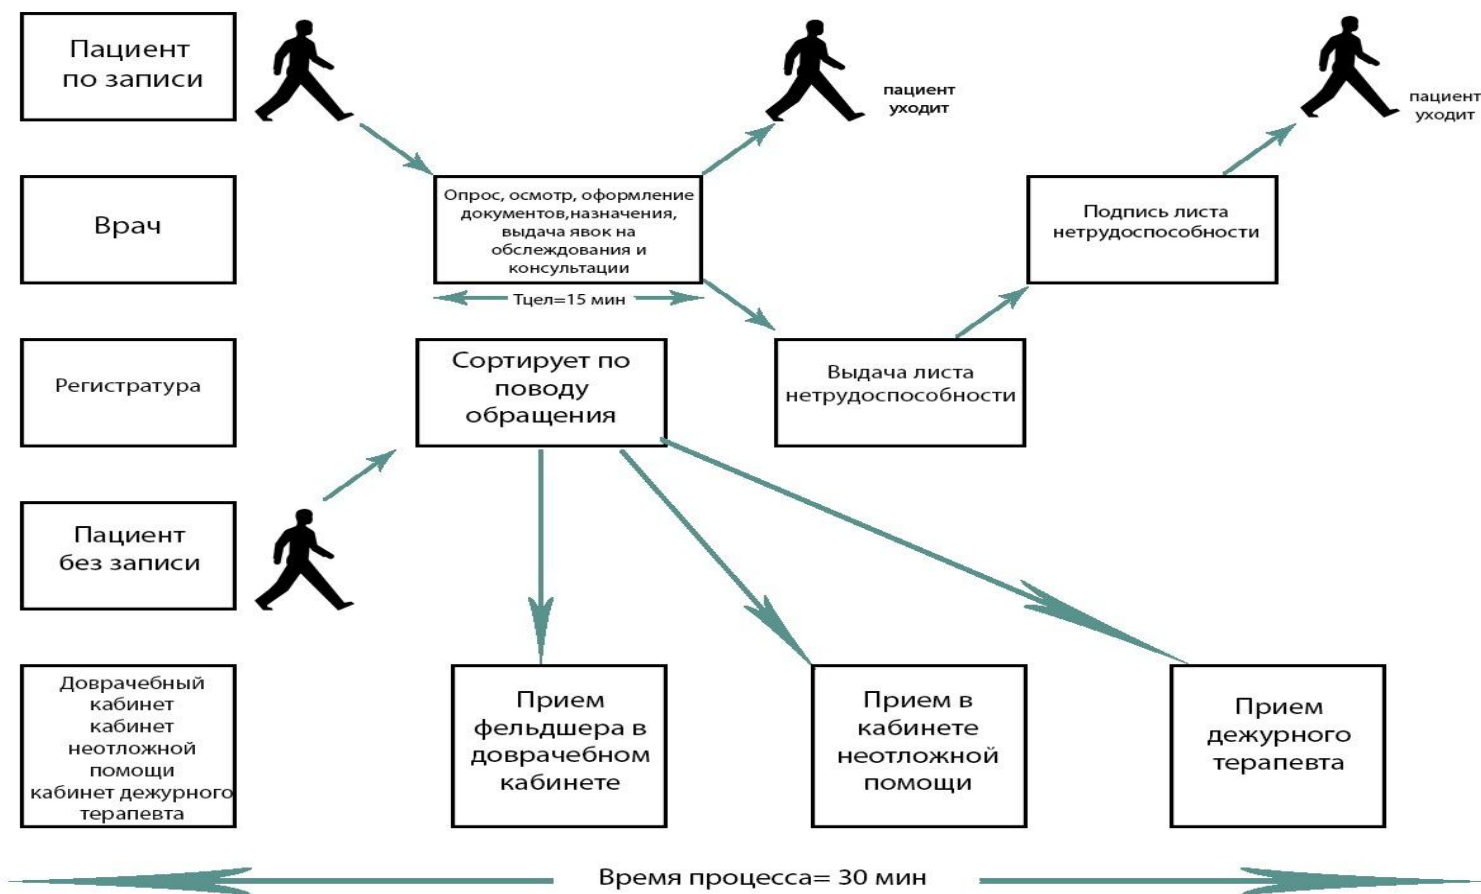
Пациент по записи

пациент уходит

пациент уходит

Врач

Опрос, осмотр, оформление документов,назначения, выдача явок на обслеждования и консультации

Тцел=15 мин

Подпись листа нетрудоспособности

Регистратура

Сортирует по поводу обращения

Выдача листа нетрудоспособности

Пациент без записи

Доврачебный кабинет кабинет неотложной помощи кабинет дежурного терапевта

Прием фельдшера в доврачебном кабинете

Прием в кабинете неотложной помощи

Прием дежурного терапевта

Время процесса= 30 мин